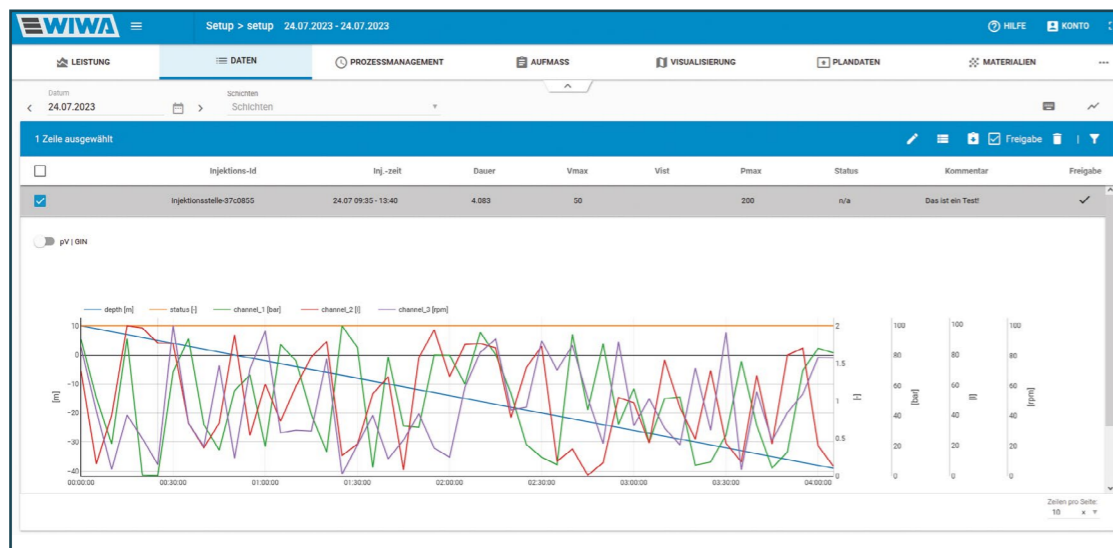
WIWA

Setup > setup 24.07.2023 - 24.07.2023

HILFE KONTO

LEISTUNG DATEN PROZESSMANAGEMENT AUFMASS VISUALISIERUNG PLANDATEN MATERIALIEN ...

Datum
24.07.2023

Schichten
Schichten

1 Zeile ausgewählt

Freigabe

| | Injektions-Id | Inj.-zeit | Dauer | Vmax | Vist | Pmax | Status | Kommentar | Freigabe |
|---|---|---|---|---|---|---|---|---|---|
| ☑ | Injektionsstelle-37c0855 | 24.07 09:35 - 13:40 | 4.083 | 50 | | 200 | n/a | Das ist ein Test! | ✓ |

pV | GIN

depth [m] status [-] channel_1 [bar] channel_2 [l] channel_3 [rpm]

10 0 -10 -20 -30 -40
[m]
00:00:00 00:30:00 01:00:00 01:30:00 02:00:00 02:30:00 03:00:00 03:30:00 04:00:00
2 1.5 1 0.5 0
[-]
100 80 60 40 20 0
[bar]
100 80 60 40 20 0
[l]
100 80 60 40 20 0
[rpm]

Zeilen pro Seite:
10